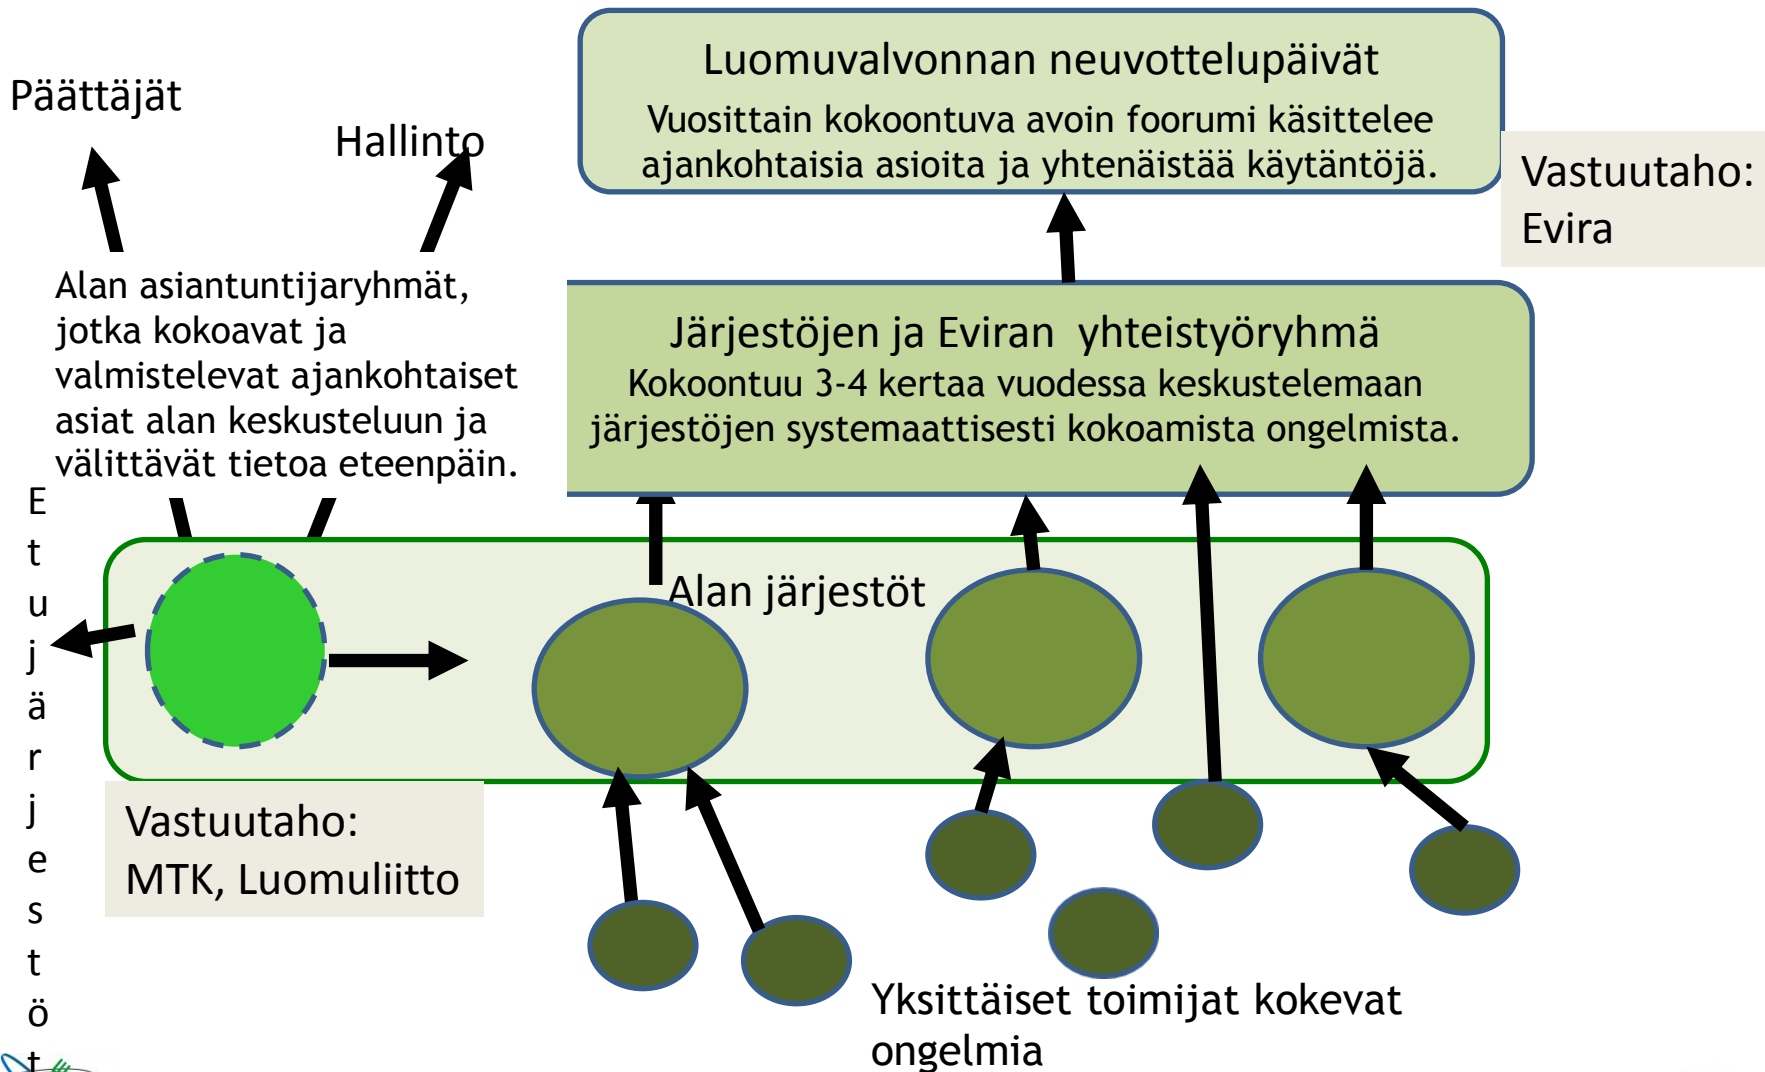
Luomuvalvonnan neuvottelupäivät
Vuosittain kokoontuva avoin foorumi käsittelee ajankohtaisia asioita ja yhtenäistää käytäntöjä.

Päättäjät

Hallinto

Vastuutaho: Evira

Alan asiantuntijaryhmät, jotka kokoavat ja valmistelevat ajankohtaiset asiat alan keskusteluun ja välittävät tietoa eteenpäin.

Järjestöjen ja Eviran yhteistyöryhmä
Kokoontuu 3-4 kertaa vuodessa keskustelemaan järjestöjen systemaattisesti kokoamista ongelmista.

Etujärjestöt

Alan järjestöt

Vastuutaho: MTK, Luomuliitto

Yksittäiset toimijat kokevat ongelmia